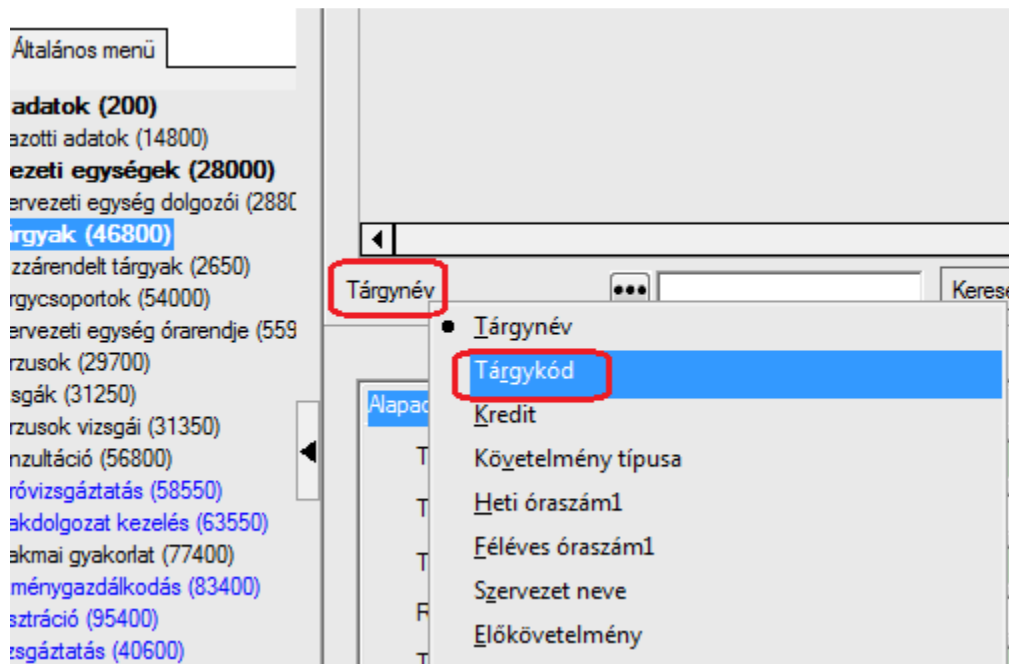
Általános menü

adatok (200)
azotti adatok (14800)
ezeti egységek (28000)
ervezeti egység dolgozói (288(
árgyak (46800)
zzárendelt tárgyak (2650)
árgycsoportok (54000)
ervezeti egység órarendje (559
rzusok (29700)
sgák (31250)
rzusok vizsgái (31350)
nzultáció (56800)
róvizsgáztatás (58550)
akdolgozat kezelés (63550)
akmai gyakorlat (77400)
ménygazdálkodás (83400)
sztráció (95400)
zsgáztatás (40600)

Tárgynév
Kerese
Alapa
T
T
T
R
T

Tárgynév
Tárgykód
Kredit
Követelmény típusa
Heti óraszám1
Féléves óraszám1
Szervezet neve
Előkövetelmény